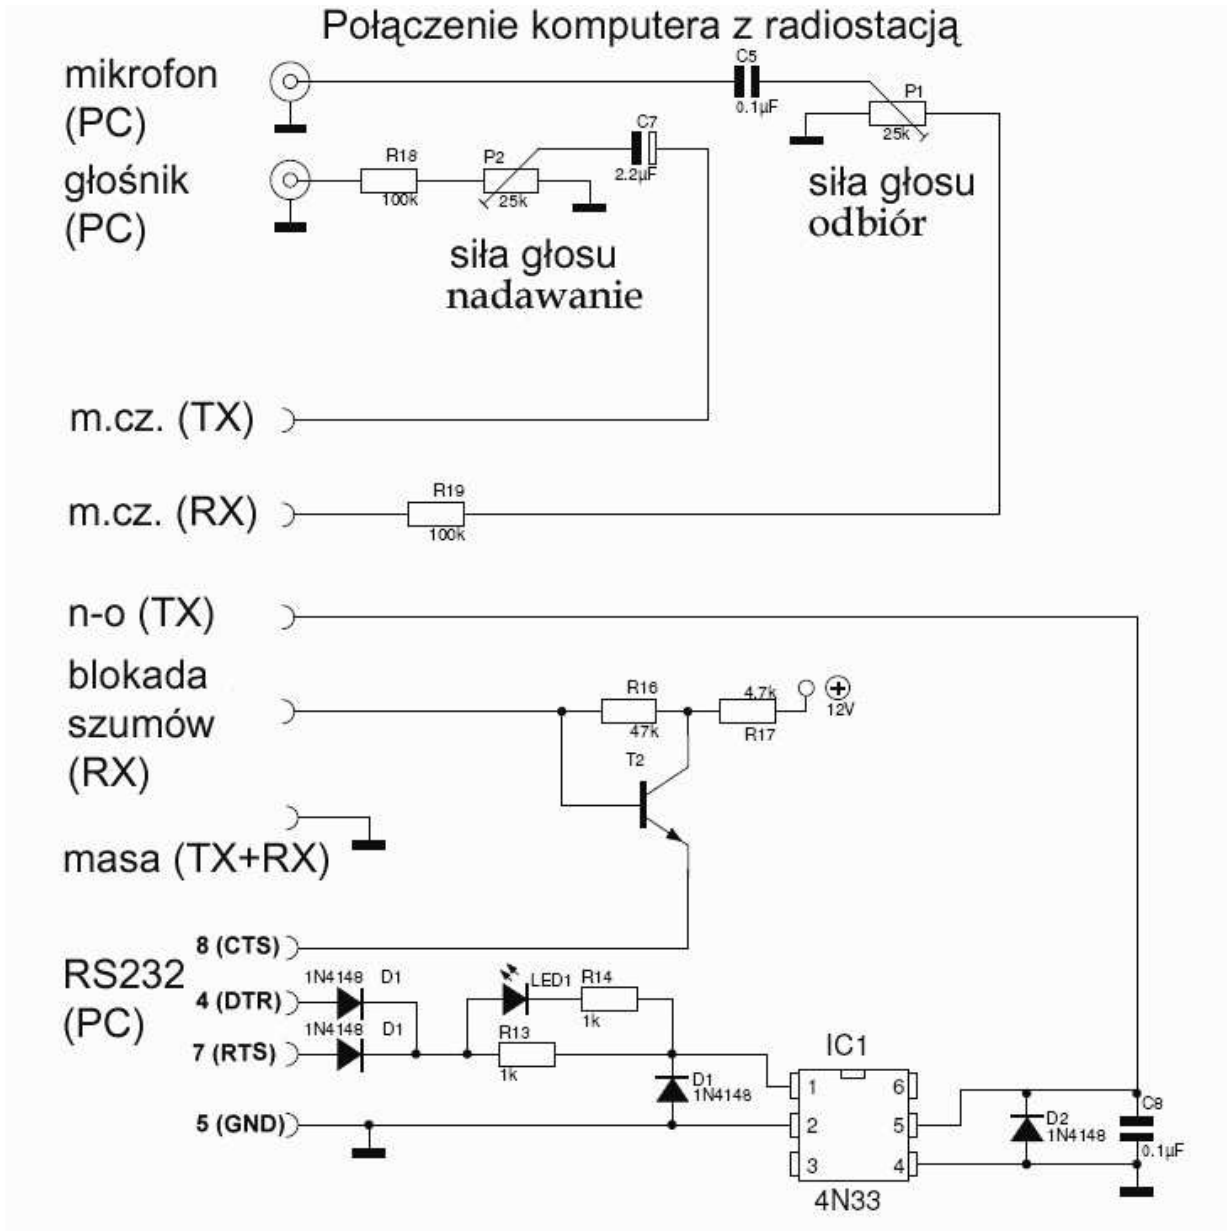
Połączenie komputera z radiostacją

mikrofon (PC)

C5
0.1µF

P1
25k

siła głosu odbiór

głośnik (PC)

R18
100k

P2
25k

C7
2.2µF

siła głosu nadawanie

m.cz. (TX)

m.cz. (RX)

R19
100k

n-o (TX)

blokada szumów (RX)

R16
47k

4.7k
R17

12V

T2

masa (TX+RX)

8 (CTS)

RS232 (PC)

4 (DTR)

1N4148 D1

7 (RTS)

1N4148 D1

LED1

R14
1k

R13
1k

D1
1N4148

5 (GND)

IC1

1
2
3
6
5
4

4N33

D2
1N4148

C8
0.1µF